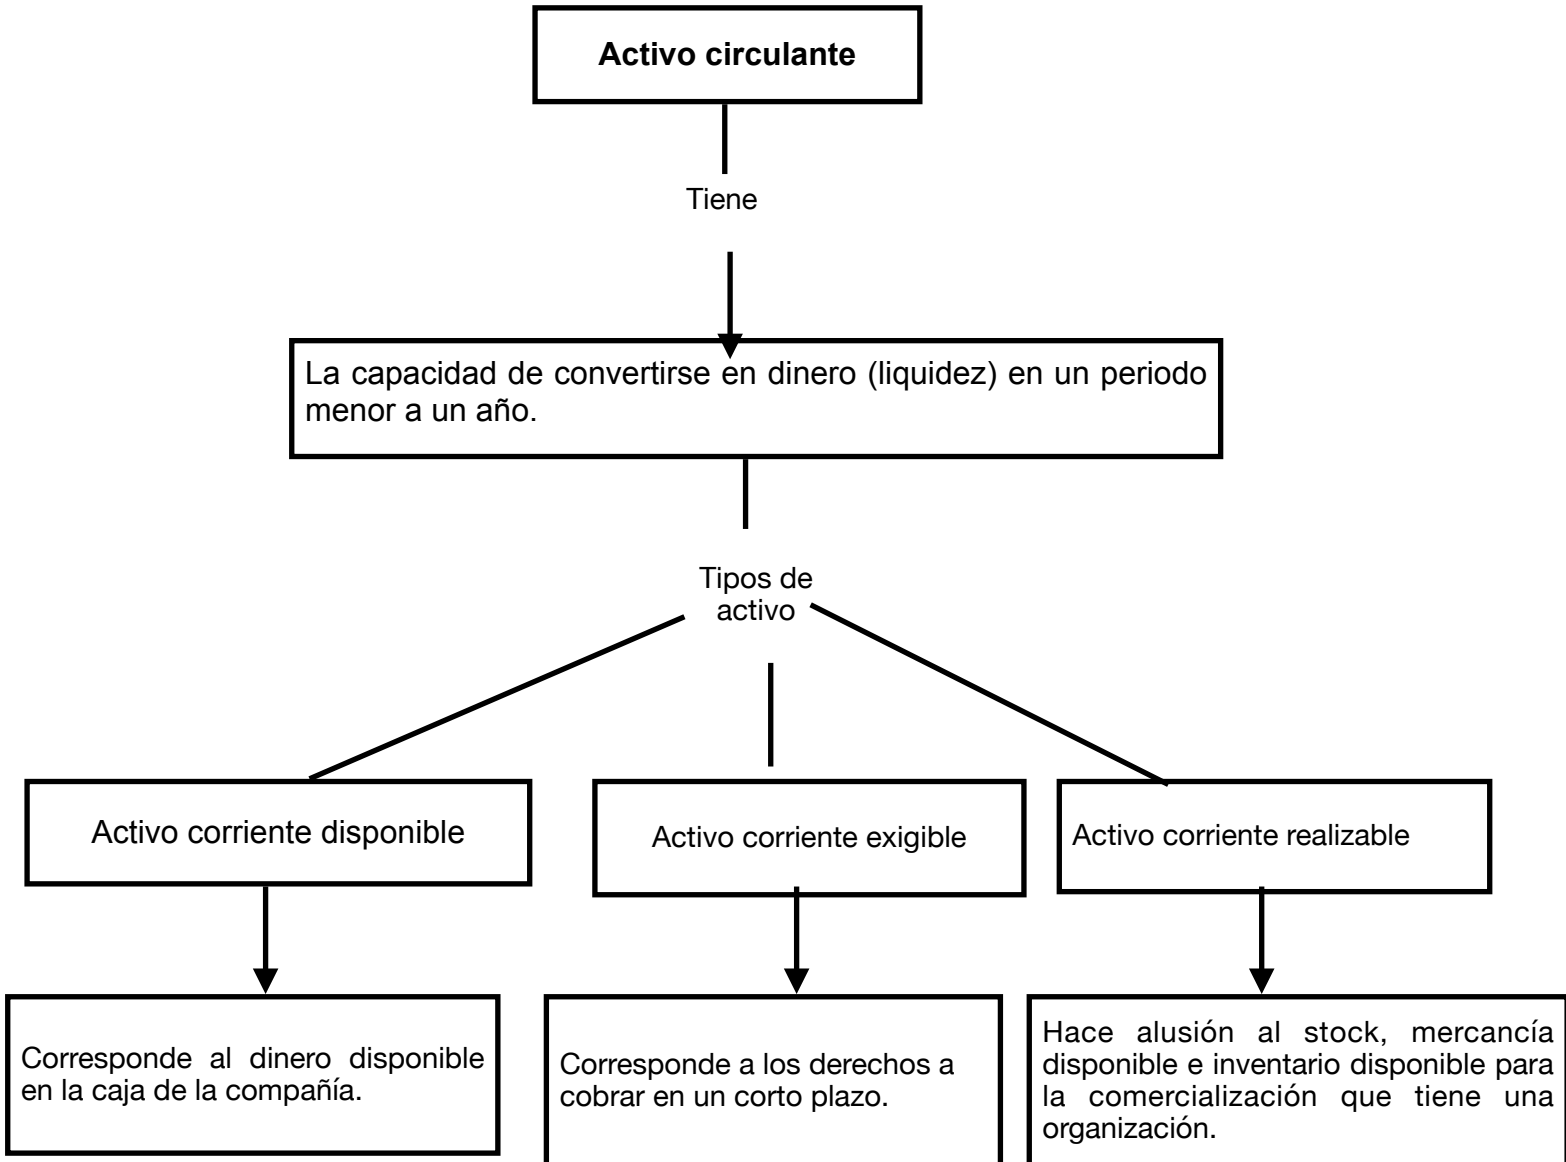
Activo circulante

Tiene

La capacidad de convertirse en dinero (liquidez) en un periodo menor a un año.

Tipos de activo

Activo corriente disponible

Activo corriente exigible

Activo corriente realizable

Corresponde al dinero disponible en la caja de la compañía.

Corresponde a los derechos a cobrar en un corto plazo.

Hace alusión al stock, mercancía disponible e inventario disponible para la comercialización que tiene una organización.